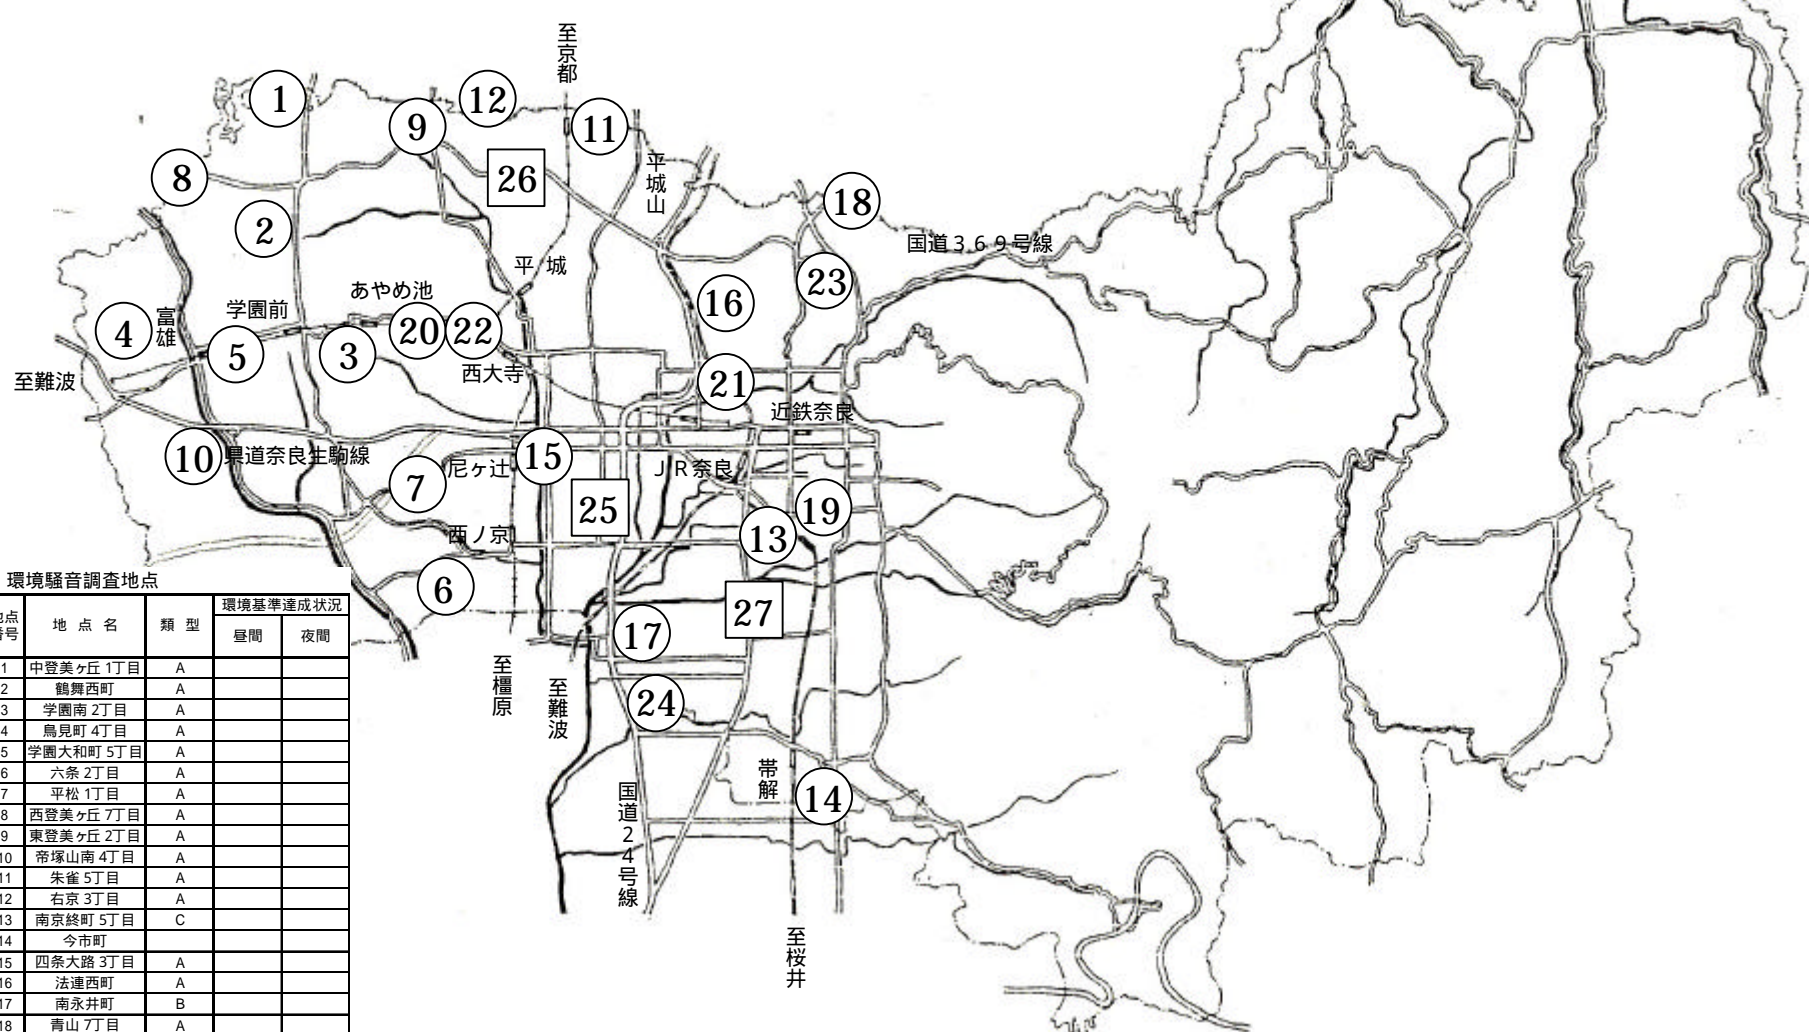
至京都

1
12
9
11
8
26
平城山
18
2
国道369号線
平城
23
あやめ池
16
富雄
学園前
4
5
20
22
3
至難波
西大寺
21
近鉄奈良
10
県道奈良生駒線
15
7
尼ヶ辻
JR奈良
25
19
西ノ京
13
6
27
17
至橿原
至難波
24
帯解
国道24号線
14
至桜井

環境騒音調査地点

| 地点番号 | 地点名 | 類型 | 環境基準達成状況 昼間 | 環境基準達成状況 夜間 |
|---|---|---|---|---|
| 1 | 中登美ヶ丘 1丁目 | A | | |
| 2 | 鶴舞西町 | A | | |
| 3 | 学園南 2丁目 | A | | |
| 4 | 鳥見町 4丁目 | A | | |
| 5 | 学園大和町 5丁目 | A | | |
| 6 | 六条 2丁目 | A | | |
| 7 | 平松 1丁目 | A | | |
| 8 | 西登美ヶ丘 7丁目 | A | | |
| 9 | 東登美ヶ丘 2丁目 | A | | |
| 10 | 帝塚山南 4丁目 | A | | |
| 11 | 朱雀 5丁目 | A | | |
| 12 | 右京 3丁目 | A | | |
| 13 | 南京終町 5丁目 | C | | |
| 14 | 今市町 | | | |
| 15 | 四条大路 3丁目 | A | | |
| 16 | 法連西町 | A | | |
| 17 | 南永井町 | B | | |
| 18 | 青山 7丁目 | A | | |